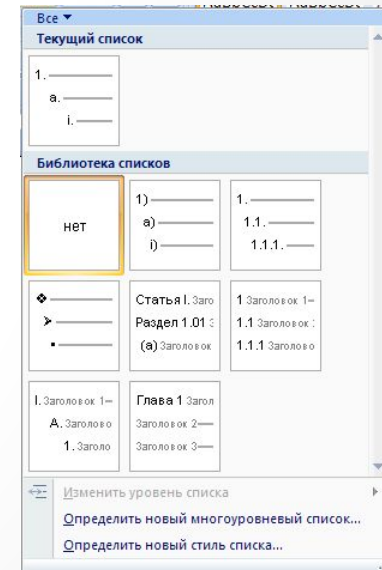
Все ▾

Текущий список

1.
a.
i.

Библиотека списков

нет

1)
a)
i)

1.
1.1.
1.1.1.

Статья I. Заго
Раздел 1.01 З
(a) Заголовок

1 Заголовок 1–
1.1 Заголовок
1.1.1 Заголово

I. Заголовок 1–
A. Заголово
1. Заголо

Глава 1 Загол
Заголовок 2–
Заголовок 3–

Изменить уровень списка
Определить новый многоуровневый список...
Определить новый стиль списка...